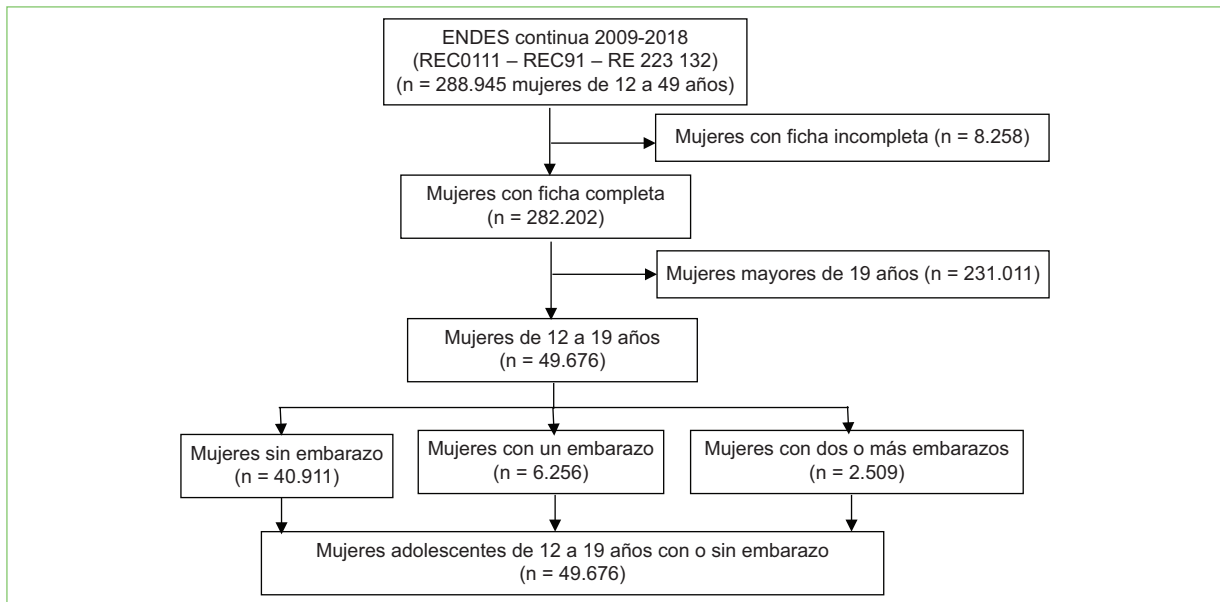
ENDES continua 2009-2018
(REC0111 – REC91 – RE 223 132)
(n = 288.945 mujeres de 12 a 49 años)

Mujeres con ficha incompleta (n = 8.258)

Mujeres con ficha completa
(n = 282.202)

Mujeres mayores de 19 años (n = 231.011)

Mujeres de 12 a 19 años
(n = 49.676)

Mujeres sin embarazo
(n = 40.911)

Mujeres con un embarazo
(n = 6.256)

Mujeres con dos o más embarazos
(n = 2.509)

Mujeres adolescentes de 12 a 19 años con o sin embarazo
(n = 49.676)